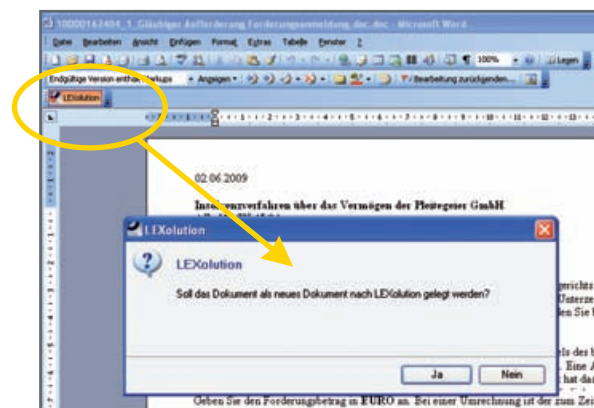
10000162404_1_Gläubiger Aufforderung Forderungsanmeldung.doc.doc - Microsoft Word

Datei Bearbeiten Ansicht Einfügen Format Extras Tabelle Fenster ?

100% Lesen

Endgültige Version enthält Markups • Anzeigen • Bearbeitung zurücksenden...

LEXolution

02.06.2009

Insolvenzverfahren über das Vermögen der Pleitegeier GmbH

LEXolution

LEXolution

Soll das Dokument als neues Dokument nach LEXolution gelegt werden?

Ja Nein

Geben Sie den Forderungbetrag in EURO an. Bei einer Umrechnung ist der zum Zei